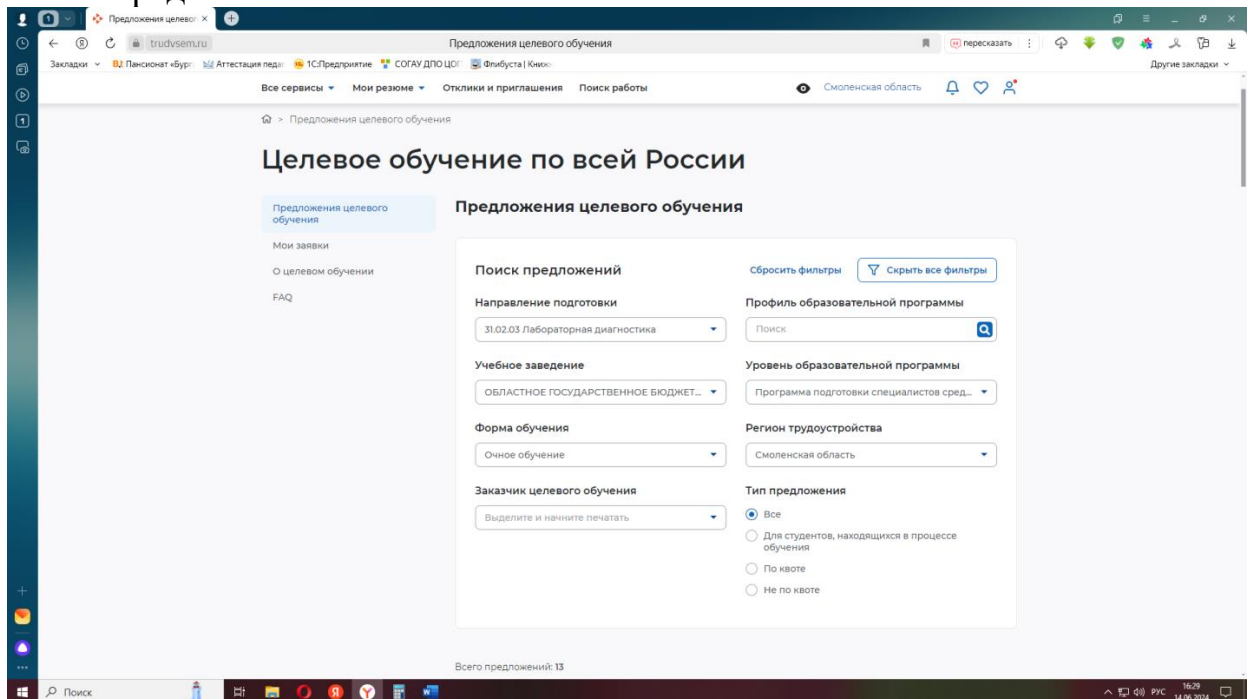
Предложения целевого обучения
trudvsem.ru
Предложения целевого обучения
пересказать
Закладки
Пансионат «Бург
Аттестация педа
1С:Предприятие
СОГАУ ДПО ЦОГ
Флибуста | Книж
Другие закладки

Все сервисы
Мои резюме
Отклики и приглашения
Поиск работы
Смоленская область

> Предложения целевого обучения

Целевое обучение по всей России

Предложения целевого обучения
Мои заявки
О целевом обучении
FAQ

Предложения целевого обучения

Поиск предложений
Сбросить фильтры
Скрыть все фильтры

Направление подготовки
31.02.03 Лабораторная диагностика

Профиль образовательной программы
Поиск

Учебное заведение
ОБЛАСТНОЕ ГОСУДАРСТВЕННОЕ БЮДЖЕТ...

Уровень образовательной программы
Программа подготовки специалистов сред...

Форма обучения
Очное обучение

Регион трудоустройства
Смоленская область

Заказчик целевого обучения
Выделите и начните печатать

Тип предложения
Все
Для студентов, находящихся в процессе обучения
По квоте
Не по квоте

Всего предложений: 13

Поиск
РУС
16:29
14.06.2024